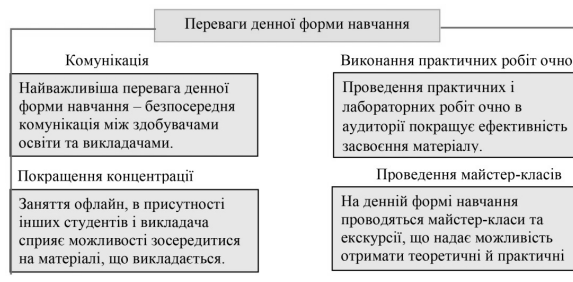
Переваги денної форми навчання

Комунікація

Найважливіша перевага денної форми навчання – безпосередня комунікація між здобувачами освіти та викладачами.

Виконання практичних робіт очно

Проведення практичних і лабораторних робіт очно в аудиторії покращує ефективність засвоєння матеріалу.

Покращення концентрації

Заняття офлайн, в присутності інших студентів і викладача сприяє можливості зосередитися на матеріалі, що викладається.

Проведення майстер-класів

На денній формі навчання проводяться майстер-класи та екскурсії, що надає можливість отримати теоретичні й практичні